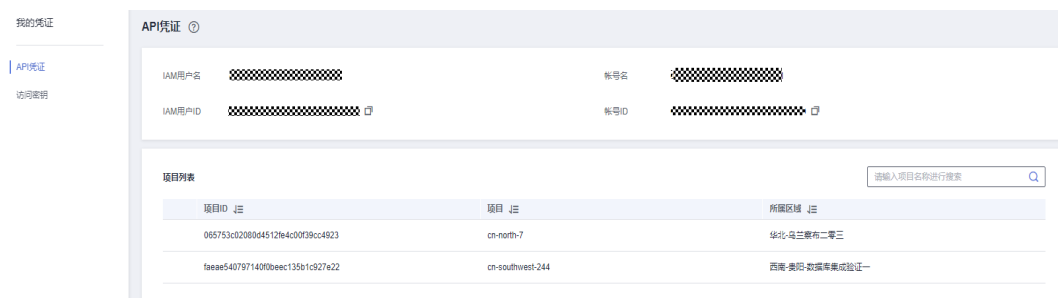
我的凭证

API凭证

访问密钥

API凭证 ⑦

IAM用户名 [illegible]

帐号名 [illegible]

IAM用户ID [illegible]

帐号ID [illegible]

项目列表

请输入项目名称进行搜索

| 项目ID | 项目 | 所属区域 |
|---|---|---|
| 065753c02080d4512fe4c00f39cc4923 | cn-north-7 | 华北-乌兰察布二零三 |
| faeae540797140f0beec135b1c927e22 | cn-southwest-244 | 西南-贵阳-数据库集成验证一 |